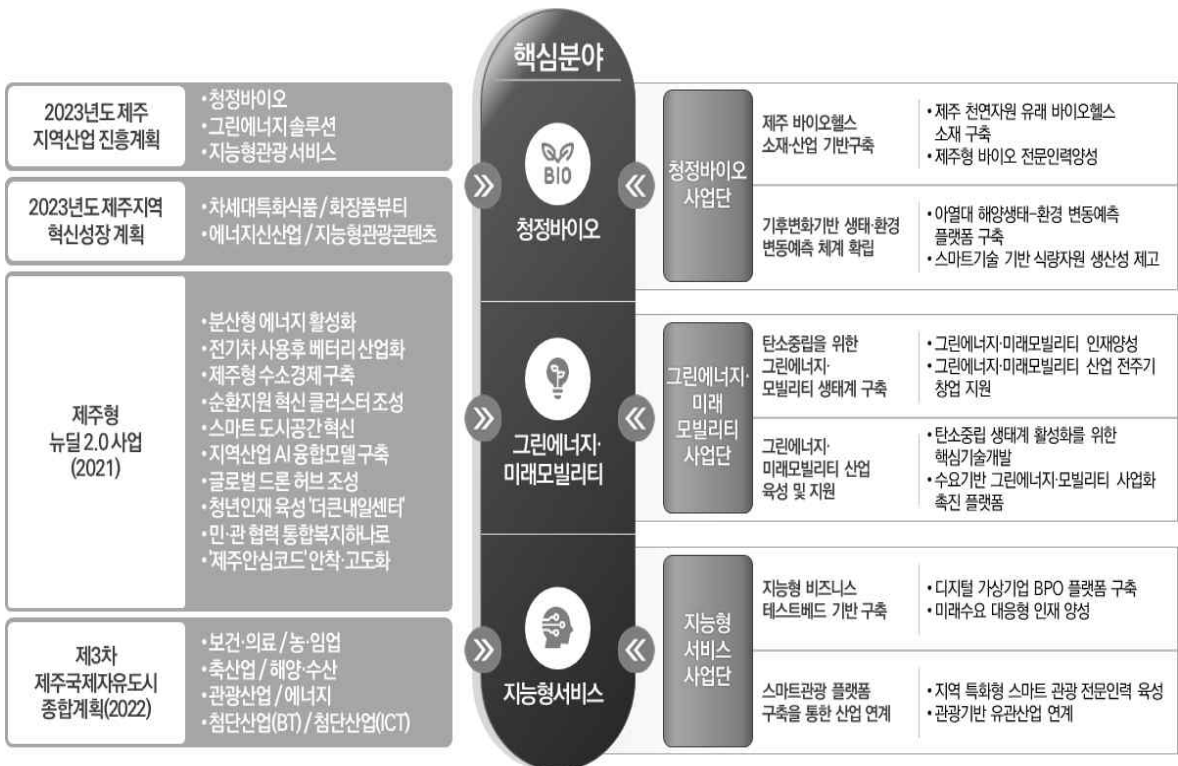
핵심분야

2023년도 제주 지역산업 진흥계획

•청정바이오
•그린에너지 솔루션
•지능형관광 서비스

2023년도 제주지역 혁신성장 계획

•차세대특화식품 / 화장품뷰티
•에너지신산업 / 지능형관광콘텐츠

제주형 뉴딜 2.0 사업 (2021)

•분산형 에너지 활성화
•전기차 사용후 베터리 산업화
•제주형 수소경제구축
•순환자원 혁신 클러스터 조성
•스마트 도시공간 혁신
•지역산업 AI 융합모델 구축
•글로벌 드론 허브 조성
•청년인재 육성 '더큰내일센터'
•민·관 협력 통합복지하나로
•'제주안심코드' 안착·고도화

제3차 제주국제자유도시 종합계획(2022)

•보건·의료 / 농·임업
•축산업 / 해양·수산
•관광산업 / 에너지
•첨단산업(BT) / 첨단산업(ICT)

»

BIO
청정바이오

«

청정바이오 사업단

제주 바이오헬스 소재·산업 기반구축

•제주 천연자원 유래 바이오헬스 소재 구축
•제주형 바이오 전문인력양성

기후변화기반 생태·환경 변동예측 체계 확립

•아열대 해양생태-환경 변동예측 플랫폼 구축
•스마트기술 기반 식량자원 생산성 제고

»

그린에너지· 미래모빌리티

«

그린에너지· 미래 모빌리티 사업단

탄소중립을 위한 그린에너지· 모빌리티 생태계 구축

•그린에너지·미래모빌리티 인재양성
•그린에너지·미래모빌리티 산업 전주기 창업 지원

그린에너지· 미래모빌리티 산업 육성 및 지원

•탄소중립 생태계 활성화를 위한 핵심기술개발
•수요기반 그린에너지·모빌리티 사업화 촉진 플랫폼

»

지능형서비스

«

지능형 서비스 사업단

지능형 비즈니스 테스트베드 기반 구축

•디지털 가상기업 BPO 플랫폼 구축
•미래수요 대응형 인재 양성

스마트관광 플랫폼 구축을 통한 산업 연계

•지역 특화형 스마트 관광 전문인력 육성
•관광기반 유관산업 연계